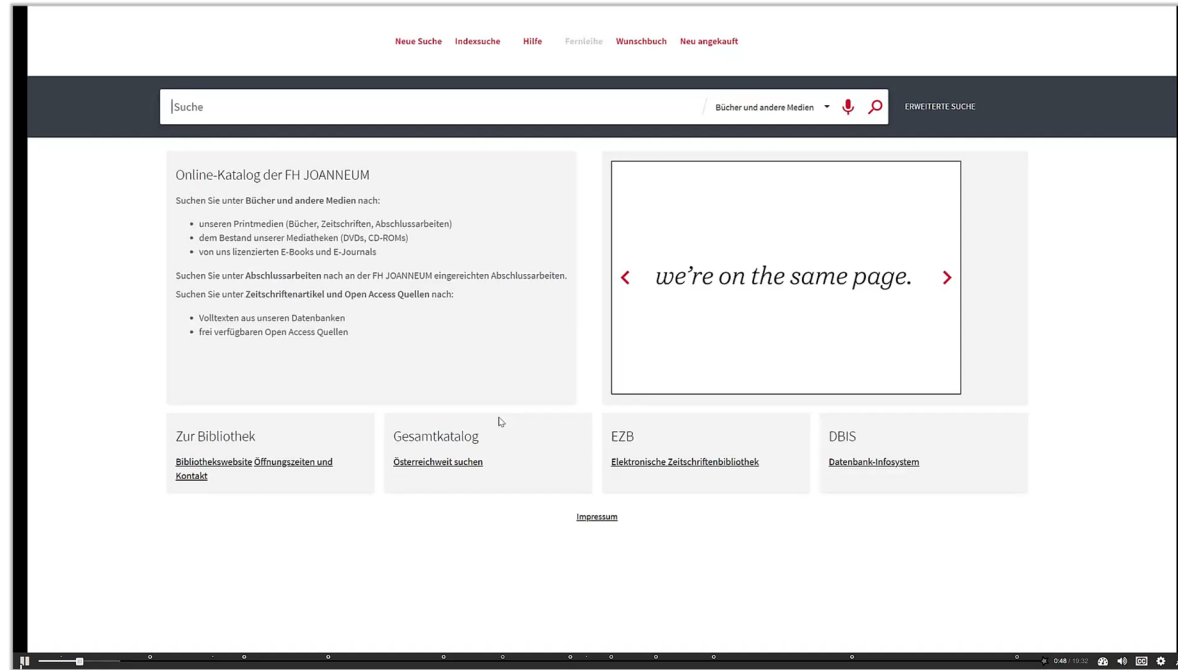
Neue Suche Indexsuche Hilfe Fernleihe Wunschbuch Neu angekauft

Suche

Bücher und andere Medien

ERWEITERTE SUCHE

Online-Katalog der FH JOANNEUM

Suchen Sie unter **Bücher und andere Medien** nach:

- unseren Printmedien (Bücher, Zeitschriften, Abschlussarbeiten)
- dem Bestand unserer Mediatheken (DVDs, CD-ROMs)
- von uns lizenzierten E-Books und E-Journals

Suchen Sie unter **Abschlussarbeiten** nach an der FH JOANNEUM eingereichten Abschlussarbeiten.

Suchen Sie unter **Zeitschriftenartikel und Open Access Quellen** nach:

- Volltexten aus unseren Datenbanken
- frei verfügbaren Open Access Quellen

we're on the same page.

Zur Bibliothek

Bibliothekswebsite Öffnungszeiten und Kontakt

Gesamtkatalog

Österreichweit suchen

EZB

Elektronische Zeitschriftenbibliothek

DBIS

Datenbank-Infosystem

Impressum

0:48 / 10:32